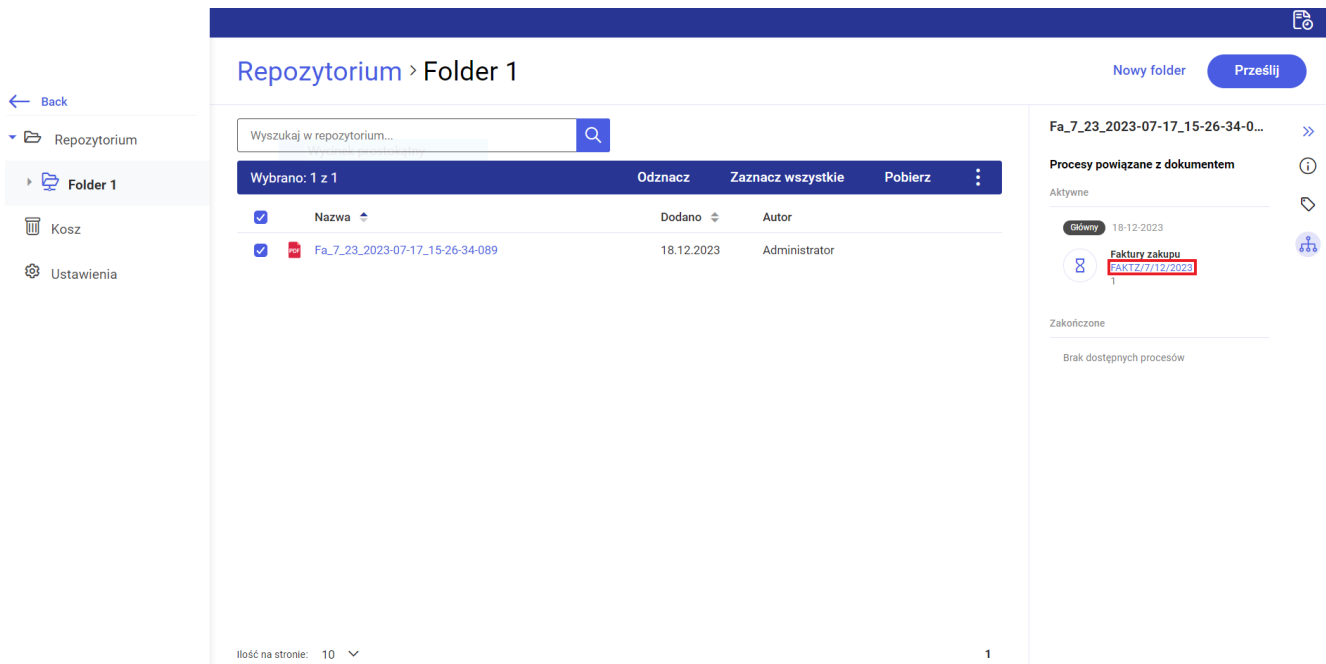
Back

Repozytorium

Folder 1

Kosz

Ustawienia

Repozytorium › Folder 1

Nowy folder

Prześlij

Wyszukaj w repozytorium...

Wybrano: 1 z 1

Odznacz

Zaznacz wszystkie

Pobierz

| Nazwa | Dodano | Autor |
|---|---|---|
| Fa_7_23_2023-07-17_15-26-34-089 | 18.12.2023 | Administrator |

Ilość na stronie: 10

1

Fa_7_23_2023-07-17_15-26-34-0...

Procesy powiązane z dokumentem

Aktywne

Główny 18-12-2023

Faktury zakupu
FAKTZ/7/12/2023
1

Zakończone

Brak dostępnych procesów